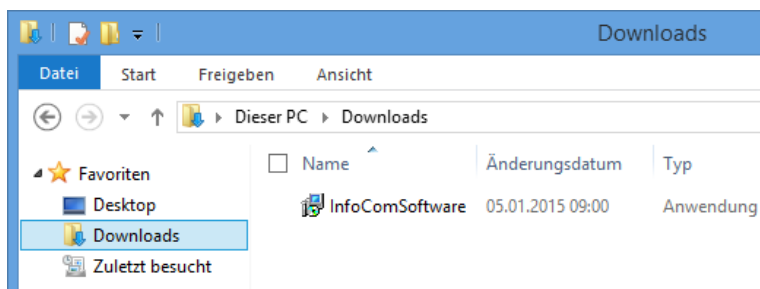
Downloads

Datei Start Freigeben Ansicht

Dieser PC ▸ Downloads

Favoriten
Desktop
Downloads
Zuletzt besucht

| Name | Änderungsdatum | Typ |
|---|---|---|
| InfoComSoftware | 05.01.2015 09:00 | Anwendung |